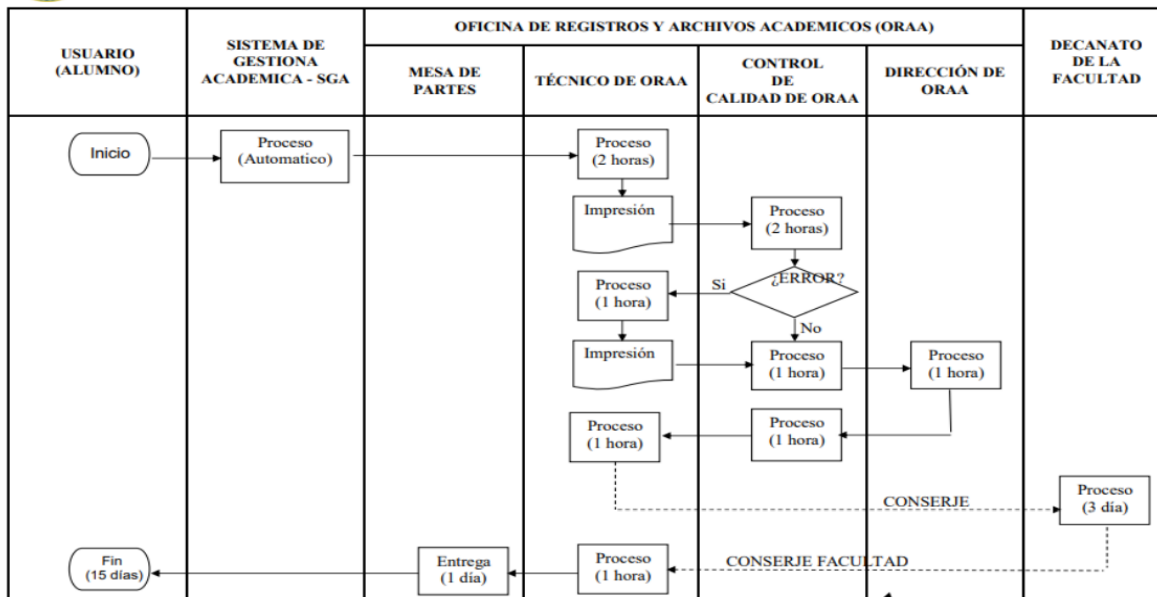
| USUARIO (ALUMNO) | SISTEMA DE GESTIONA ACADEMICA - SGA | OFICINA DE REGISTROS Y ARCHIVOS ACADEMICOS (ORAA) | | | | DECANATO DE LA FACULTAD |
|---|---|---|---|---|---|---|
| | | MESA DE PARTES | TÉCNICO DE ORAA | CONTROL DE CALIDAD DE ORAA | DIRECCIÓN DE ORAA | |

Inicio

Proceso (Automatico)

Proceso (2 horas)

Impresión

Proceso (2 horas)

¿ERROR?

Si

No

Proceso (1 hora)

Impresión

Proceso (1 hora)

Proceso (1 hora)

Proceso (1 hora)

Proceso (1 hora)

CONSERJE

Proceso (3 día)

CONSERJE FACULTAD

Proceso (1 hora)

Entrega (1 día)

Fin (15 días)